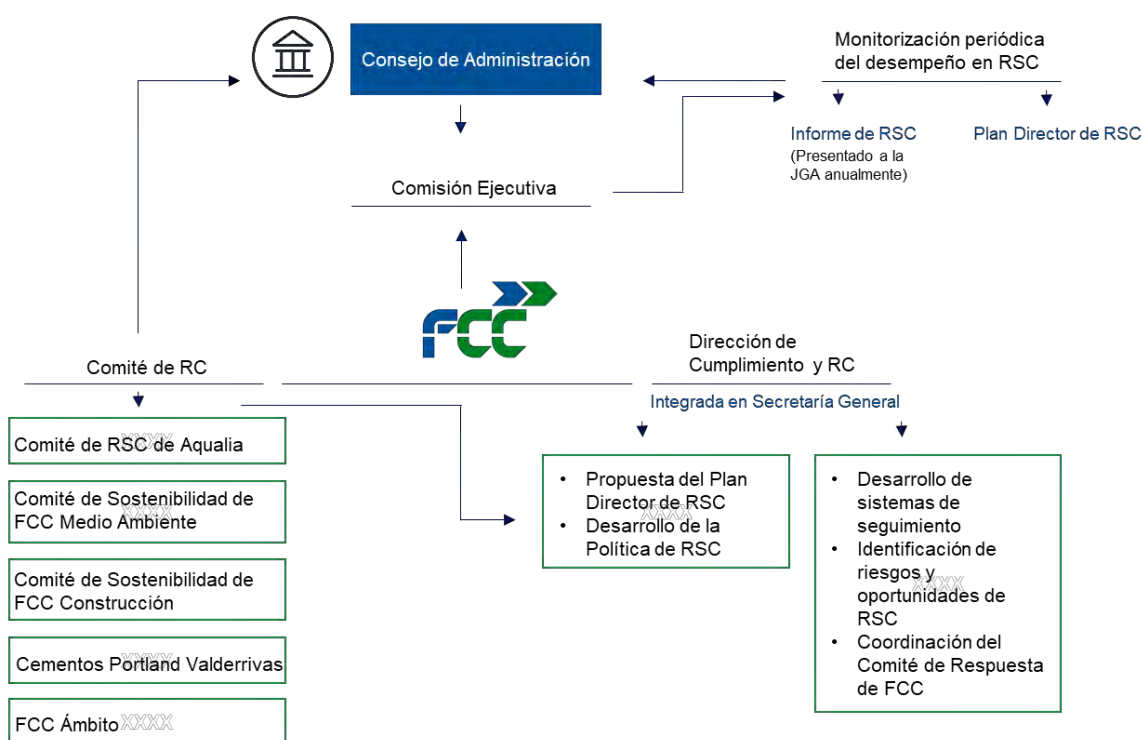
Consejo de Administración

Monitorización periódica del desempeño en RSC

Informe de RSC
(Presentado a la JGA anualmente)

Plan Director de RSC

Comisión Ejecutiva

FCC

Comité de RC

Dirección de Cumplimiento y RC

Integrada en Secretaría General

Comité de RSC de Aqualia

Comité de Sostenibilidad de FCC Medio Ambiente

Comité de Sostenibilidad de FCC Construcción

Cementos Portland Valderrivas

FCC Ámbito

- Propuesta del Plan Director de RSC
- Desarrollo de la Política de RSC

- Desarrollo de sistemas de seguimiento
- Identificación de riesgos y oportunidades de RSC
- Coordinación del Comité de Respuesta de FCC